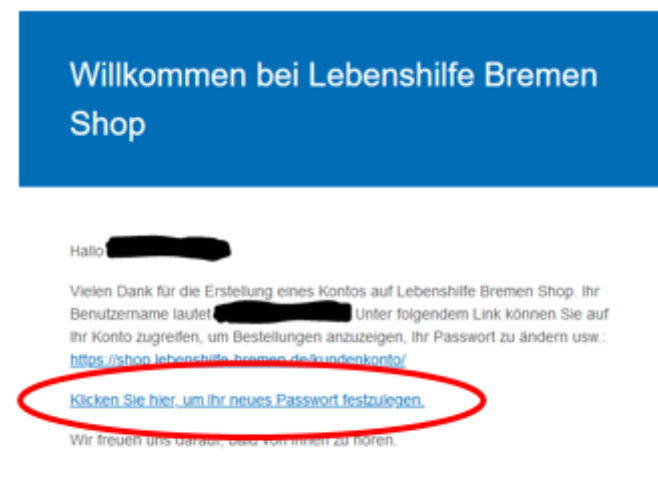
Willkommen bei Lebenshilfe Bremen Shop

Hallo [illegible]

Vielen Dank für die Erstellung eines Kontos auf Lebenshilfe Bremen Shop. Ihr Benutzername lautet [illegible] Unter folgendem Link können Sie auf Ihr Konto zugreifen, um Bestellungen anzuzeigen, Ihr Passwort zu ändern usw.: https://shop.lebenshilfe-bremen.de/kundenkonto/

Klicken Sie hier, um Ihr neues Passwort festzulegen.

Wir freuen uns darauf, bald von Ihnen zu hören.